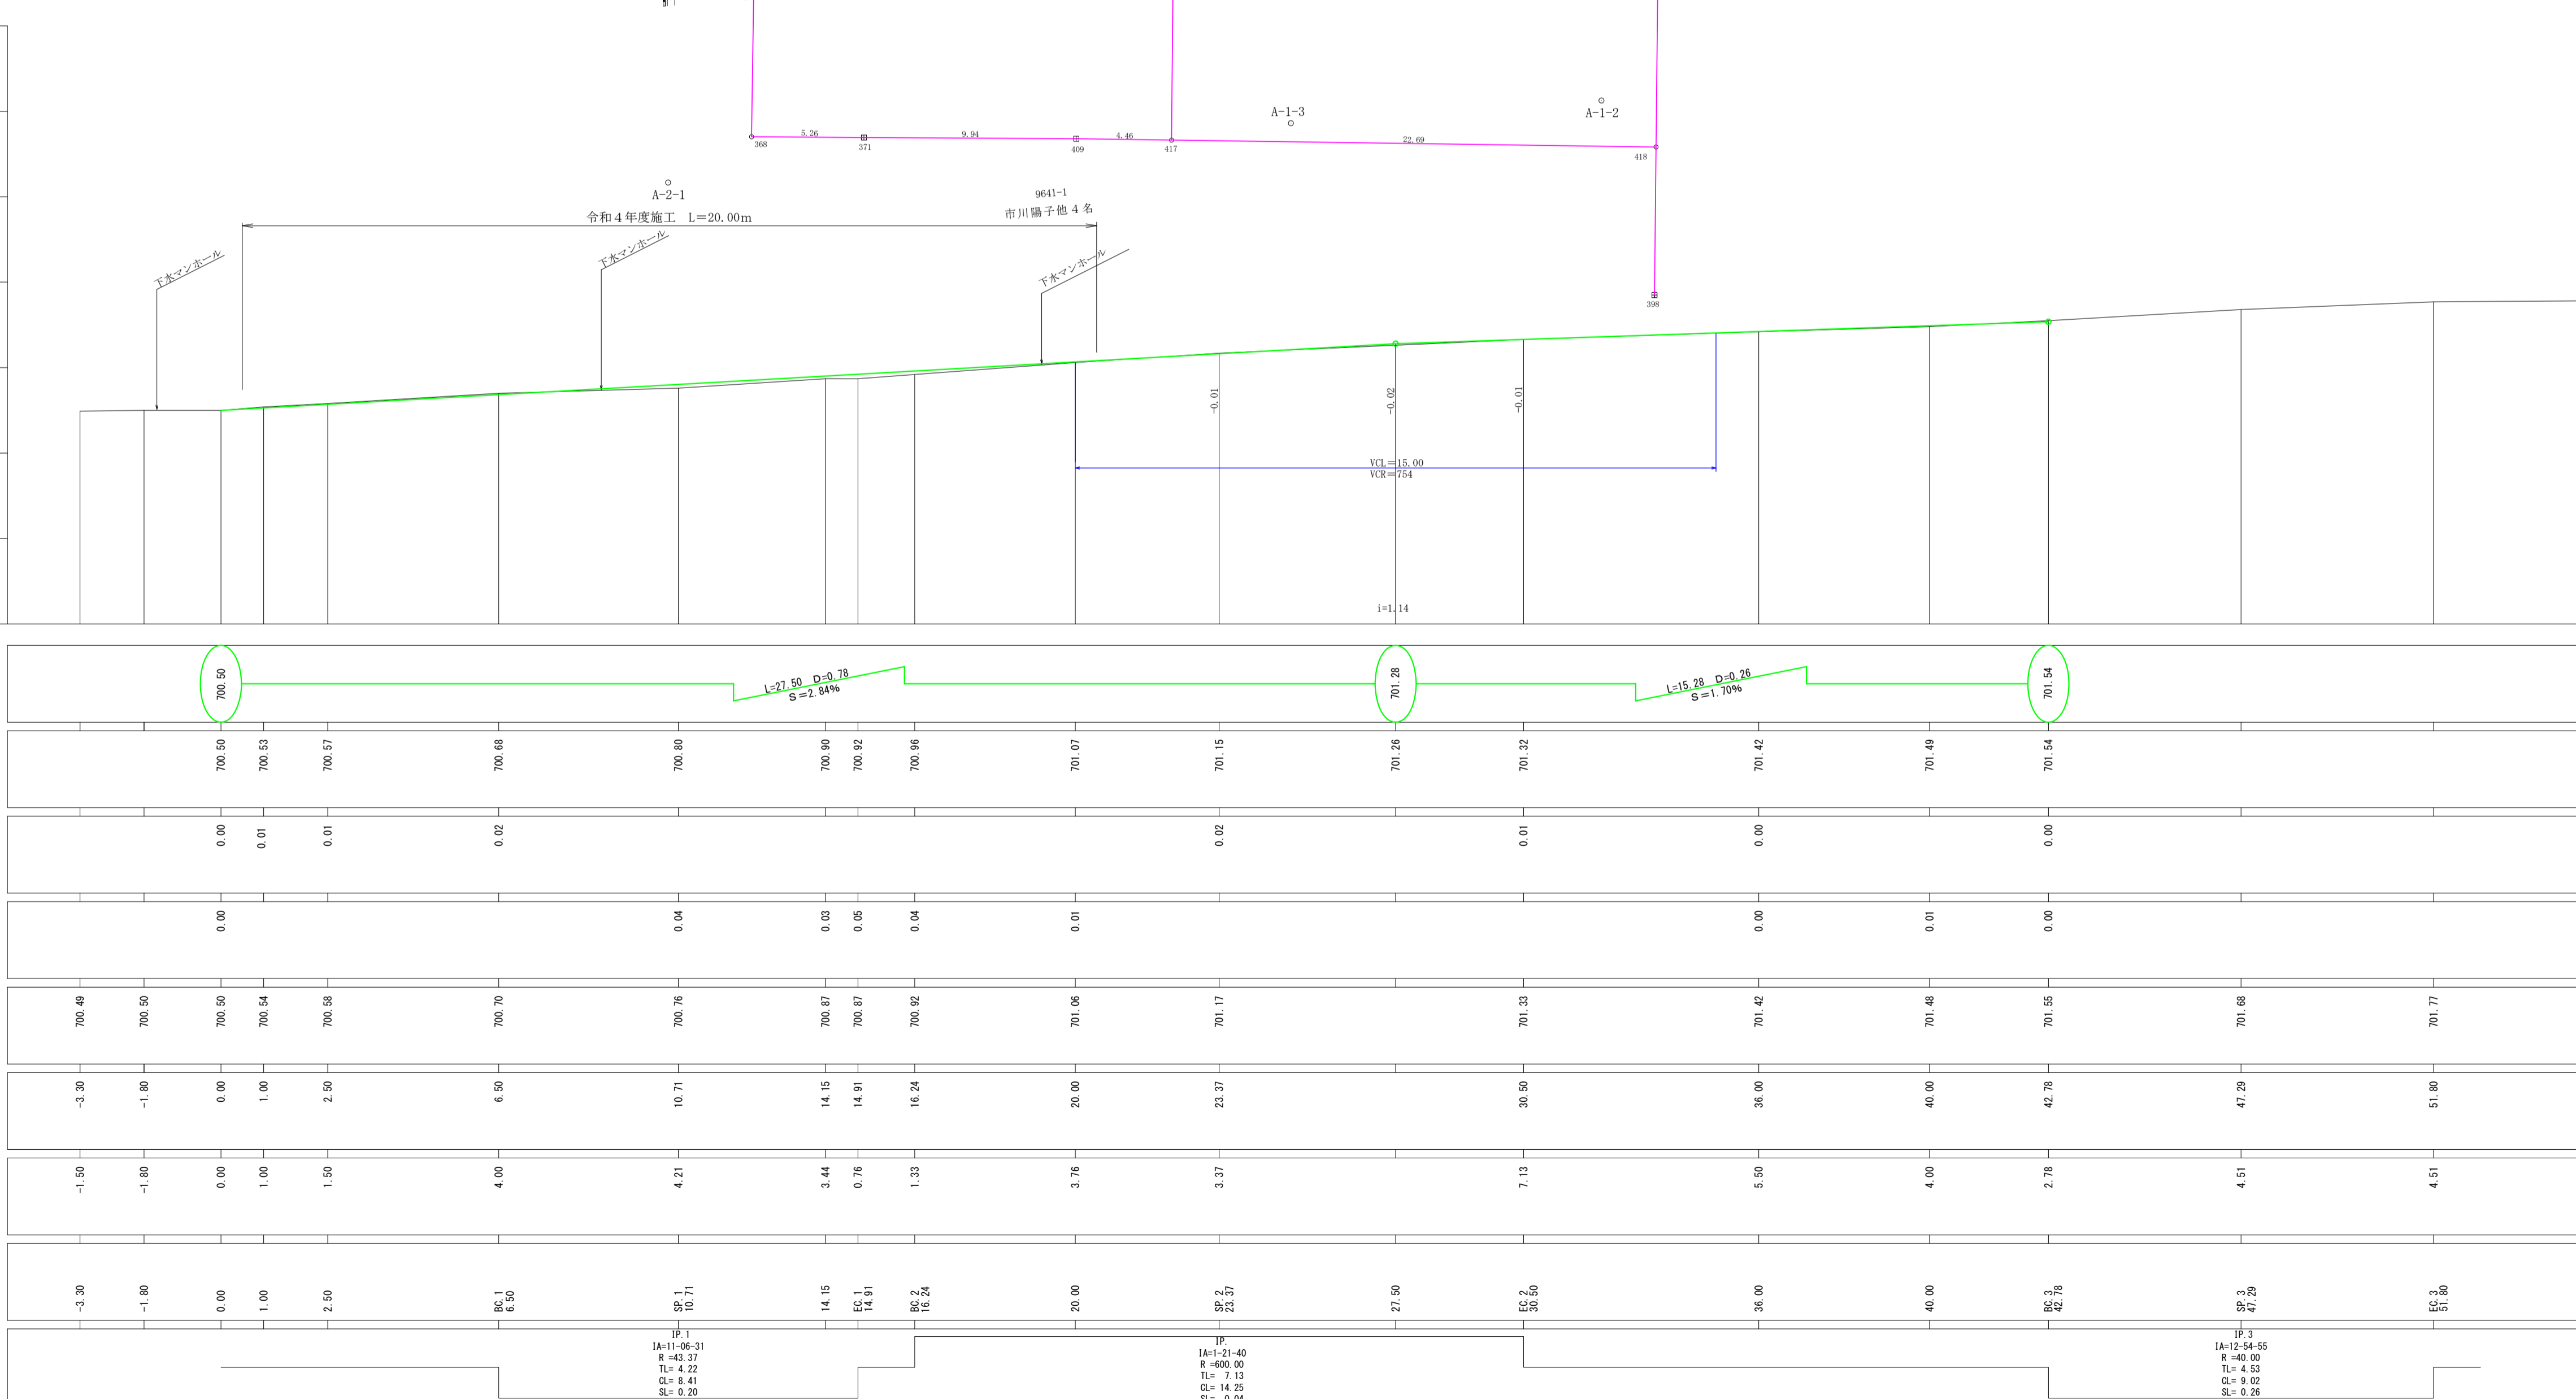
A-1-3
A-1-2
5.26
9.94
4.46
22.69
368
371
409
417
418
398
A-2-1
9641-1
令和４年度施工　L=20.00m
市川陽子他４名
下水マンホール
下水マンホール
下水マンホール
-0.01
-0.02
-0.01
VCL=15.00
VCR=754
i=1.14

700.50
L=27.50 D=0.78
S=2.84%
701.28
L=15.28 D=0.26
S=1.70%
701.54

700.50 700.53 700.57 700.68 700.80 700.90 700.92 700.96 701.07 701.15 701.26 701.32 701.42 701.49 701.54

0.00 0.01 0.01 0.02 0.02 0.01 0.00 0.00

0.00 0.04 0.03 0.05 0.04 0.01 0.00 0.01 0.00

700.49 700.50 700.50 700.54 700.58 700.70 700.76 700.87 700.87 700.92 701.06 701.17 701.33 701.42 701.48 701.55 701.68 701.77

-3.30 -1.80 0.00 1.00 2.50 6.50 10.71 14.15 14.91 16.24 20.00 23.37 30.50 36.00 40.00 42.78 47.29 51.80

-1.50 -1.80 0.00 1.00 1.50 4.00 4.21 3.44 0.76 1.33 3.76 3.37 7.13 5.50 4.00 2.78 4.51 4.51

-3.30 -1.80 0.00 1.00 2.50 BC.1 6.50 SP.1 10.71 14.15 EC.1 14.91 BC.2 16.24 20.00 SP.2 23.37 27.50 EC.2 30.50 36.00 40.00 BC.3 42.78 SP.3 47.29 EC.3 51.80

IP.1
IA=11-06-31
R =43.37
TL= 4.22
CL= 8.41
SL= 0.20

IP.
IA=1-21-40
R =600.00
TL= 7.13
CL= 14.25
SL= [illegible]

IP.3
IA=12-54-55
R =40.00
TL= 4.53
CL= 9.02
SL= 0.26